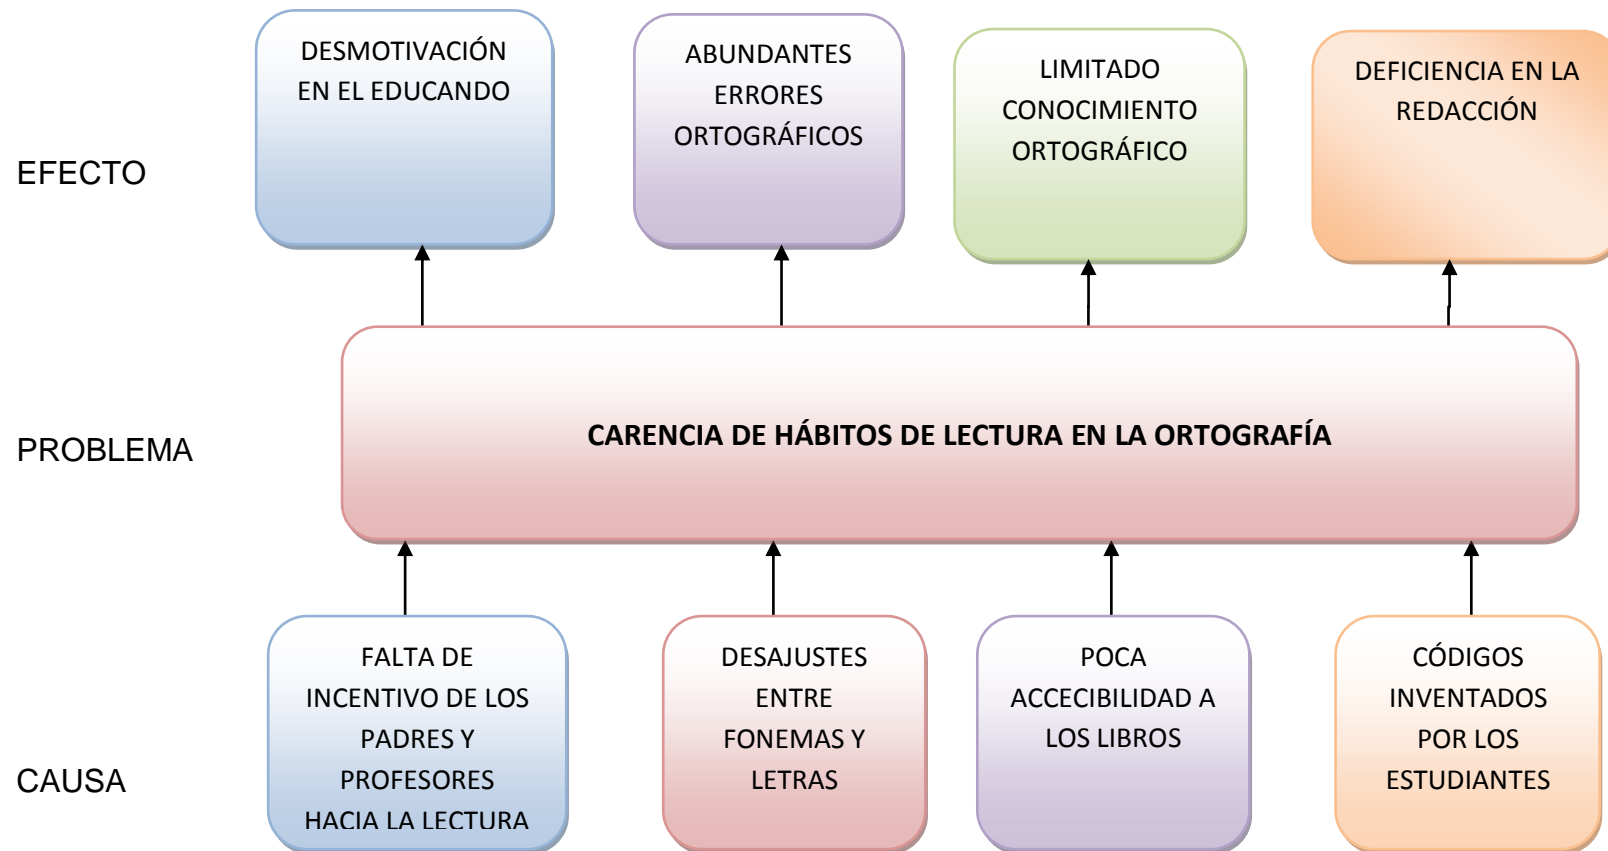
EFECTO

DESMOTIVACIÓN EN EL EDUCANDO

ABUNDANTES ERRORES ORTOGRÁFICOS

LIMITADO CONOCIMIENTO ORTOGRÁFICO

DEFICIENCIA EN LA REDACCIÓN

PROBLEMA

CARENCIA DE HÁBITOS DE LECTURA EN LA ORTOGRAFÍA

CAUSA

FALTA DE INCENTIVO DE LOS PADRES Y PROFESORES HACIA LA LECTURA

DESAJUSTES ENTRE FONEMAS Y LETRAS

POCA ACCEBILIDAD A LOS LIBROS

CÓDIGOS INVENTADOS POR LOS ESTUDIANTES